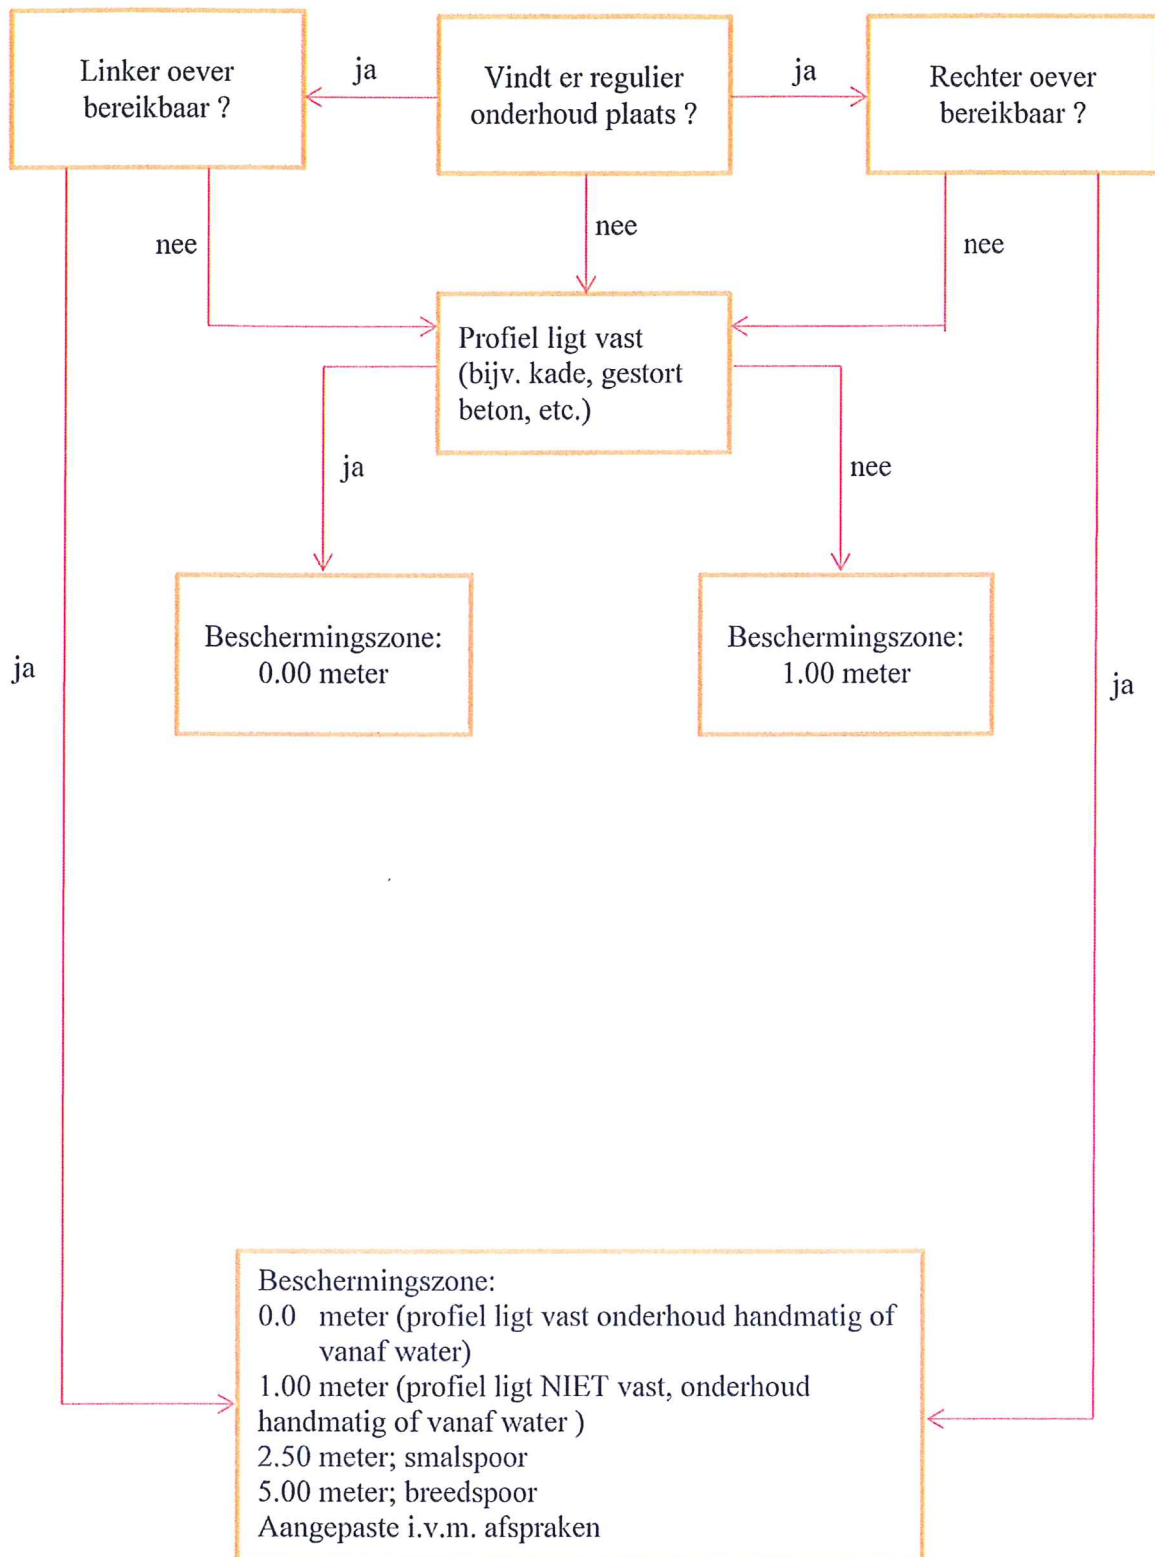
Linker oever bereikbaar ?

ja

Vindt er regulier onderhoud plaats ?

ja

Rechter oever bereikbaar ?

nee

nee

nee

Profiel ligt vast (bijv. kade, gestort beton, etc.)

ja

nee

Beschermingszone: 0.00 meter

Beschermingszone: 1.00 meter

ja

ja

Beschermingszone:
0.0 meter (profiel ligt vast onderhoud handmatig of vanaf water)
1.00 meter (profiel ligt NIET vast, onderhoud handmatig of vanaf water )
2.50 meter; smalspoor
5.00 meter; breedspoor
Aangepaste i.v.m. afspraken